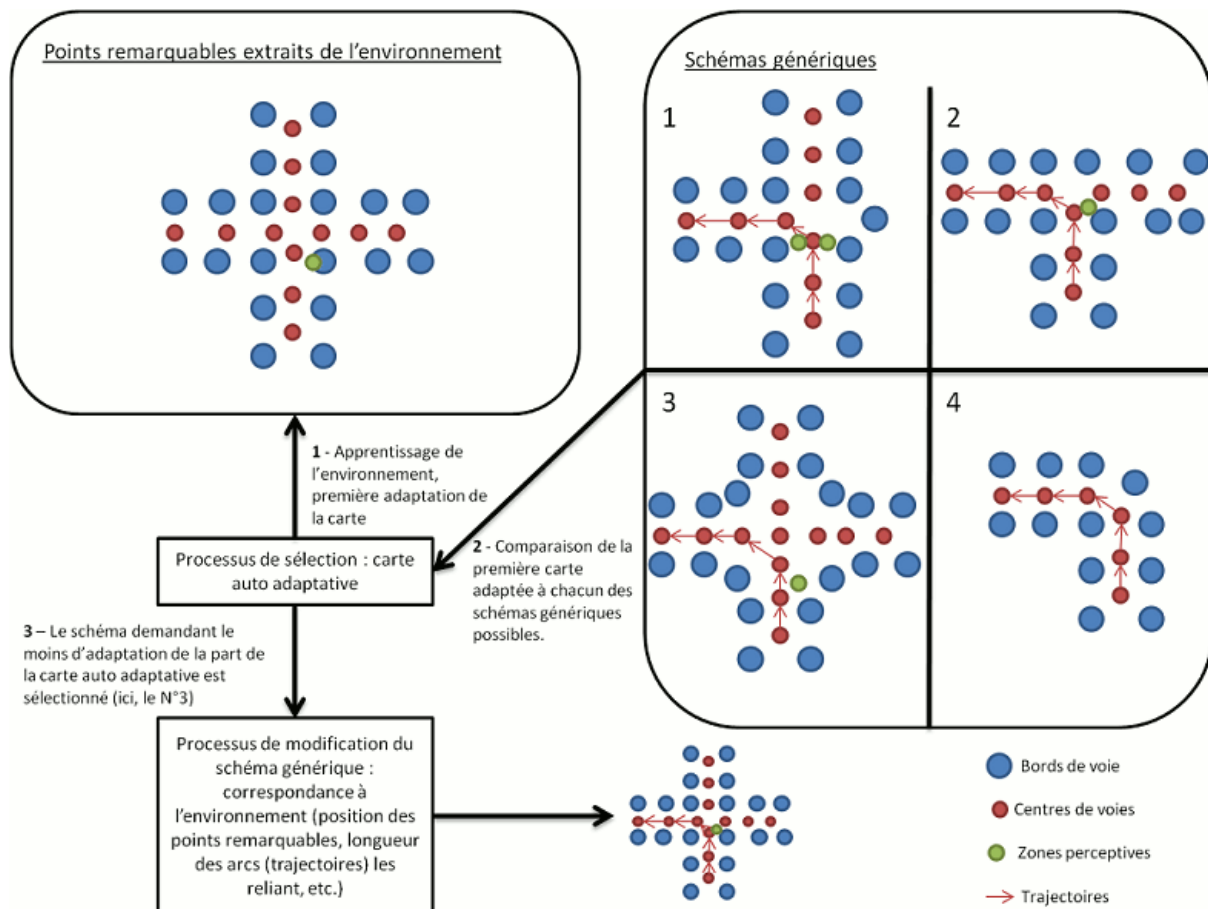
Points remarquables extraits de l'environnement

Schémas génériques

1

2

3

4

1 - Apprentissage de l'environnement, première adaptation de la carte

Processus de sélection : carte auto adaptative

2 - Comparaison de la première carte adaptée à chacun des schémas génériques possibles.

3 – Le schéma demandant le moins d'adaptation de la part de la carte auto adaptative est sélectionné (ici, le N°3)

Processus de modification du schéma générique : correspondance à l'environnement (position des points remarquables, longueur des arcs (trajectoires) les reliant, etc.)

Bords de voie

Centres de voies

Zones perceptives

Trajectoires